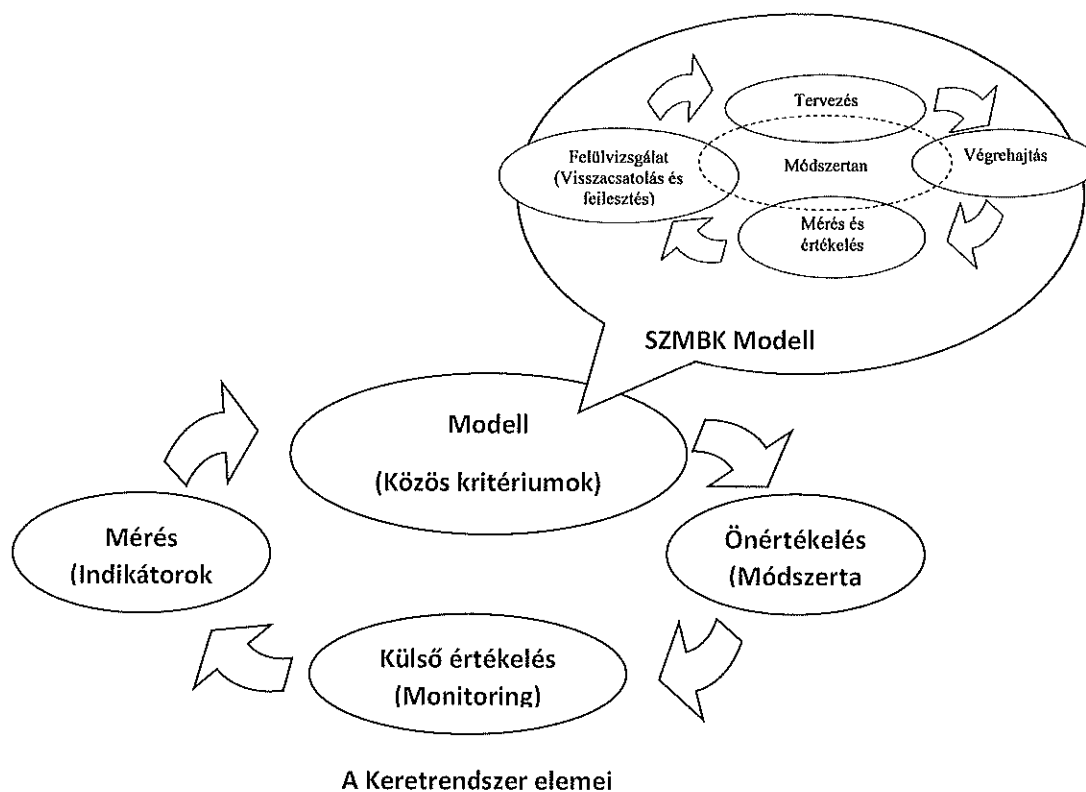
Tervezés

Felülvizsgálat (Visszacsatolás és fejlesztés)

Módszertan

Végrehajtás

Mérés és értékelés

SZMBK Modell

Modell

(Közös kritériumok)

Mérés (Indikátorok

Önértékelés (Módszerta

Külső értékelés (Monitoring)

A Keretrendszer elemei